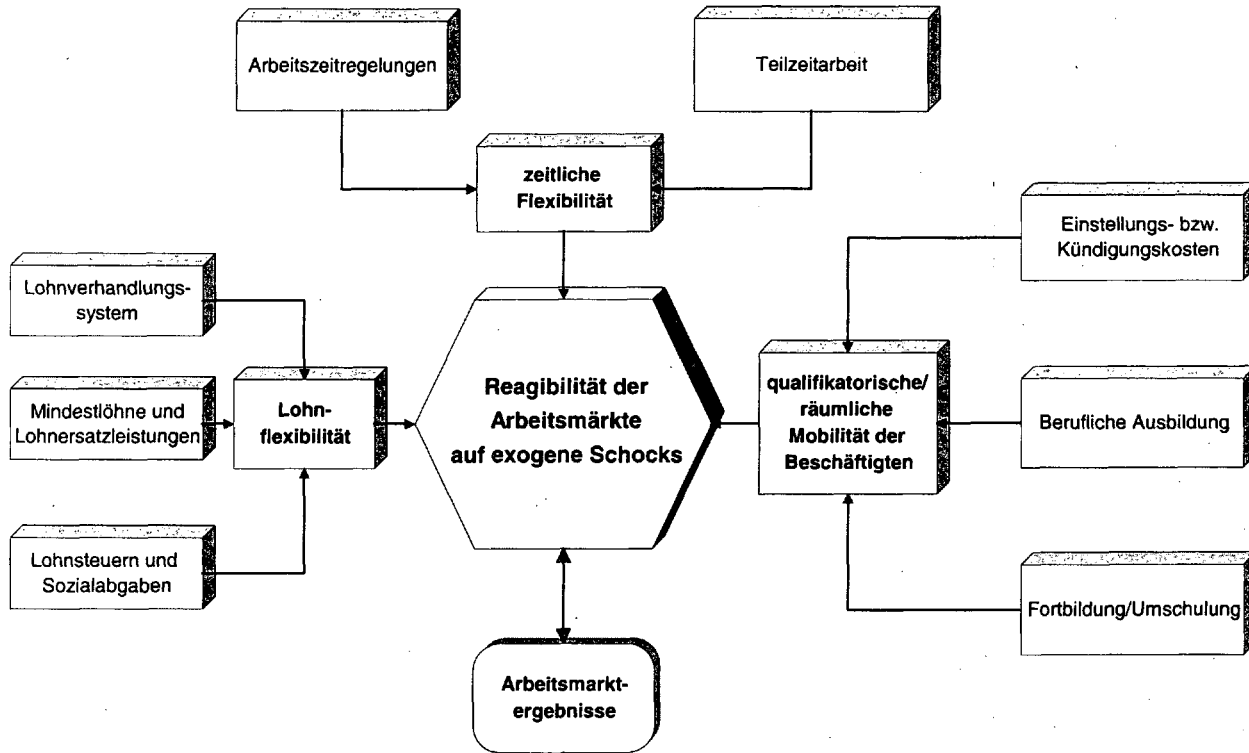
Arbeitszeitregelungen

Teilzeitarbeit

zeitliche Flexibilität

Einstellungs- bzw. Kündigungskosten

Lohnverhandlungssystem

Mindestlöhne und Lohnersatzleistungen

Lohnflexibilität

Reagibilität der Arbeitsmärkte auf exogene Schocks

qualifikatorische/ räumliche Mobilität der Beschäftigten

Berufliche Ausbildung

Lohnsteuern und Sozialabgaben

Fortbildung/Umschulung

Arbeitsmarktergebnisse